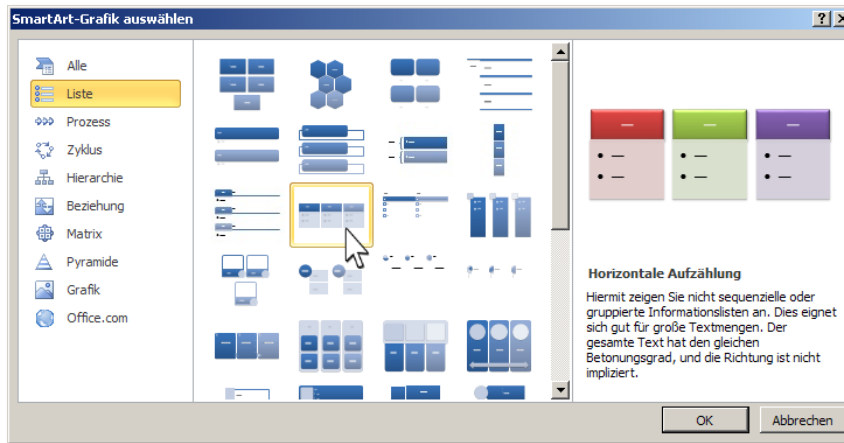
SmartArt-Grafik auswählen

? ×

Alle
Liste
Prozess
Zyklus
Hierarchie
Beziehung
Matrix
Pyramide
Grafik
Office.com

Horizontale Aufzählung

Hiermit zeigen Sie nicht sequenzielle oder gruppierte Informationslisten an. Dies eignet sich gut für große Textmengen. Der gesamte Text hat den gleichen Betonungsgrad, und die Richtung ist nicht impliziert.

OK
Abbrechen